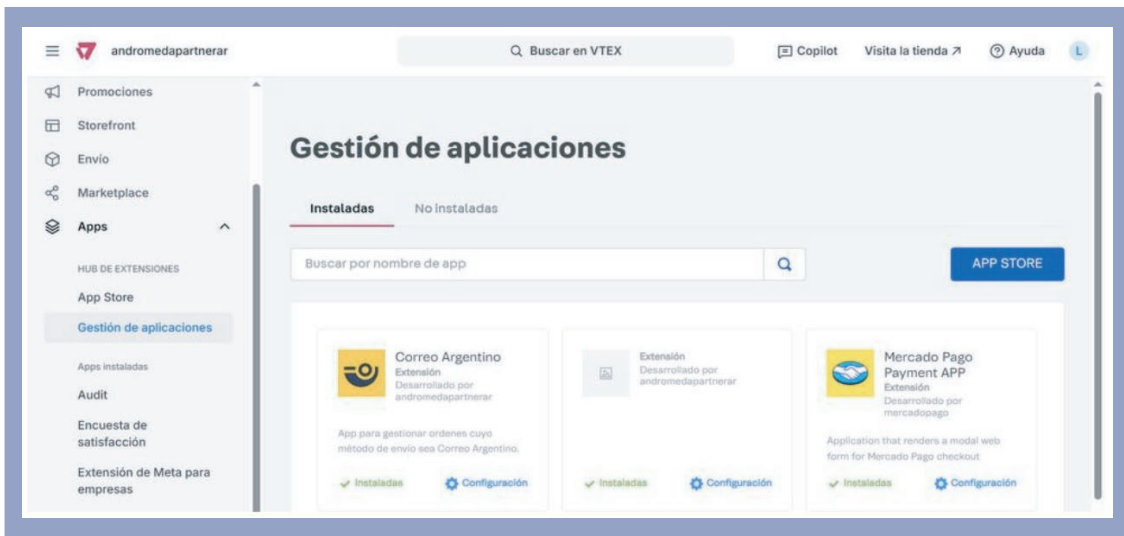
andromedapartnerar

Buscar en VTEX

Copilot Visita la tienda ↗ Ayuda L

Promociones
Storefront
Envío
Marketplace
Apps

HUB DE EXTENSIONES
App Store
Gestión de aplicaciones

Apps instaladas
Audit
Encuesta de satisfacción
Extensión de Meta para empresas

Gestión de aplicaciones

Instaladas No instaladas

Buscar por nombre de app

APP STORE

Correo Argentino
Extensión
Desarrollado por andromedapartnerar

App para gestionar ordenes cuyo método de envío sea Correo Argentino.

Instaladas Configuración

Extensión
Desarrollado por andromedapartnerar

Instaladas Configuración

Mercado Pago Payment APP
Extensión
Desarrollado por mercadopago

Application that renders a modal web form for Mercado Pago checkout

Instaladas Configuración